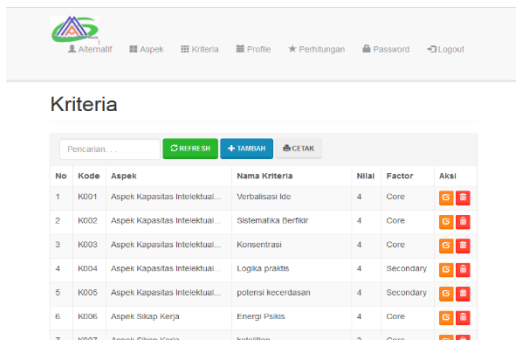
Alternatif Aspek Kriteria Profile Perhitungan Password Logout

Kriteria

Pencarian. . .
REFRESH
TAMBAH
CETAK

| No | Kode | Aspek | Nama Kriteria | Nilai | Factor | Aksi |
|---|---|---|---|---|---|---|
| 1 | K001 | Aspek Kapasitas Intelektual... | Verbalisasi Ide | 4 | Core | |
| 2 | K002 | Aspek Kapasitas Intelektual... | Sistematika Berfikir | 4 | Core | |
| 3 | K003 | Aspek Kapasitas Intelektual... | Konsentrasi | 4 | Core | |
| 4 | K004 | Aspek Kapasitas Intelektual... | Logika praktis | 4 | Secondary | |
| 5 | K005 | Aspek Kapasitas Intelektual... | potensi kecerdasan | 4 | Secondary | |
| 6 | K006 | Aspek Sikap Kerja | Energi Psikis | 4 | Core | |
| 7 | K007 | Aspek Sikap Kerja | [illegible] | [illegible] | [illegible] | |